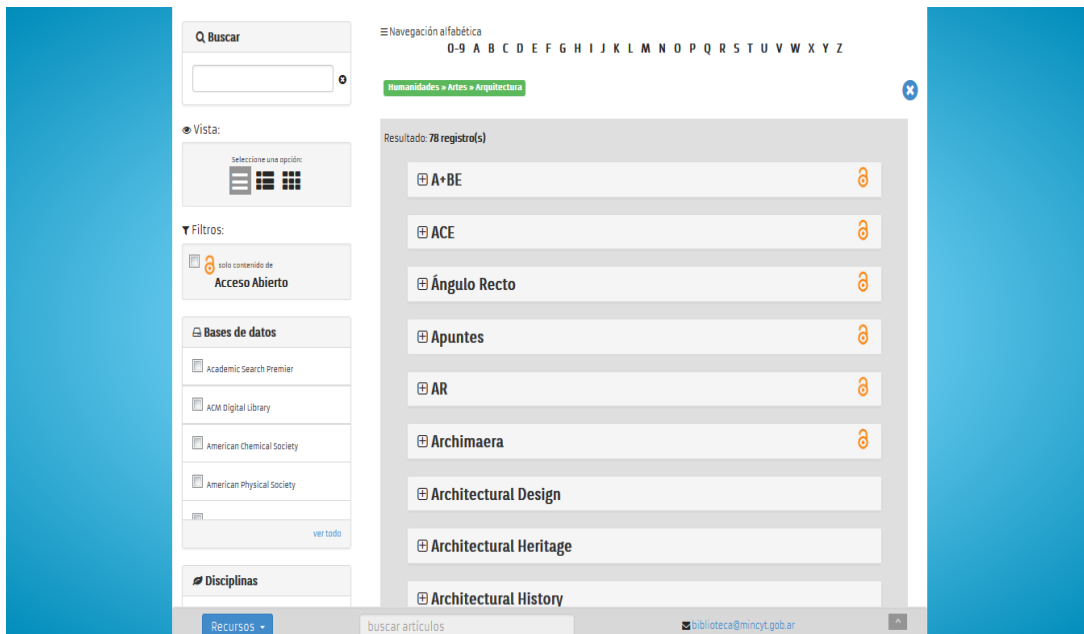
Buscar

Vista:

Seleccione una opción:

Filtros:

solo contenido de
Acceso Abierto

Bases de datos

Academic Search Premier

ACM Digital Library

American Chemical Society

American Physical Society

ver todo

Disciplinas

Navegación alfabética
0-9 A B C D E F G H I J K L M N O P Q R S T U V W X Y Z

Humanidades » Artes » Arquitectura

Resultado: 78 registro(s)

A+BE

ACE

Ángulo Recto

Apuntes

AR

Archimaera

Architectural Design

Architectural Heritage

Architectural History

Recursos

buscar artículos

biblioteca@mincyt.gob.ar